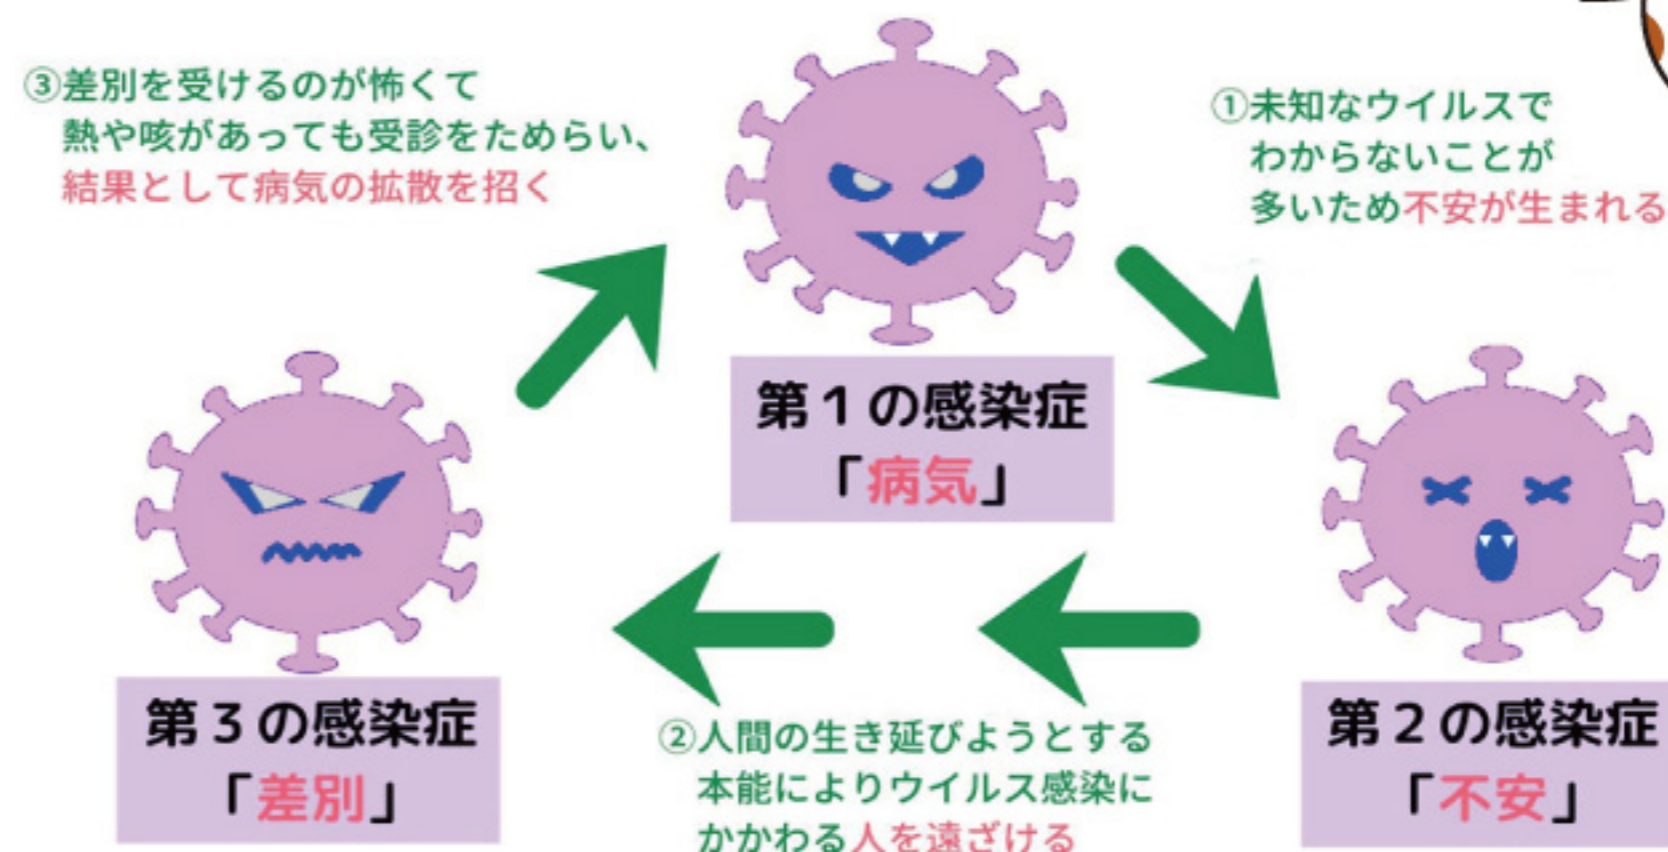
③差別を受けるのが怖くて熱や咳があっても受診をためらい、結果として病気の拡散を招く

①未知なウイルスでわからないことが多いため不安が生まれる

第１の感染症
「病気」

第３の感染症
「差別」

②人間の生き延びようとする本能によりウイルス感染にかかわる人を遠ざける

第２の感染症
「不安」